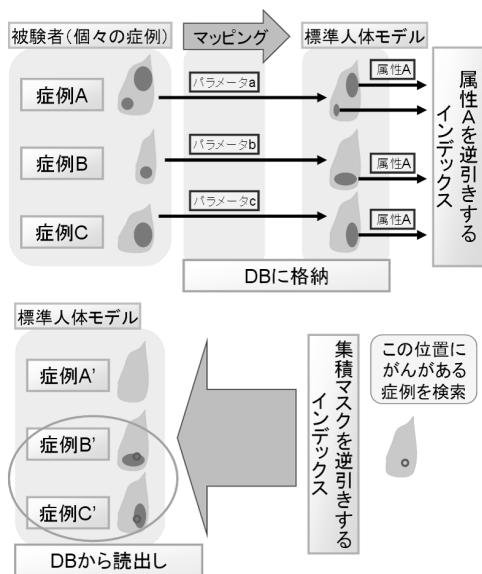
被験者(個々の症例)

マッピング

標準人体モデル

症例A

パラメータa

属性A

属性Aを逆引きするインデックス

症例B

パラメータb

属性A

症例C

パラメータc

属性A

DBに格納

標準人体モデル

症例A'

症例B'

症例C'

集積マスクを逆引きするインデックス

この位置にがんがある症例を検索

DBから読出し